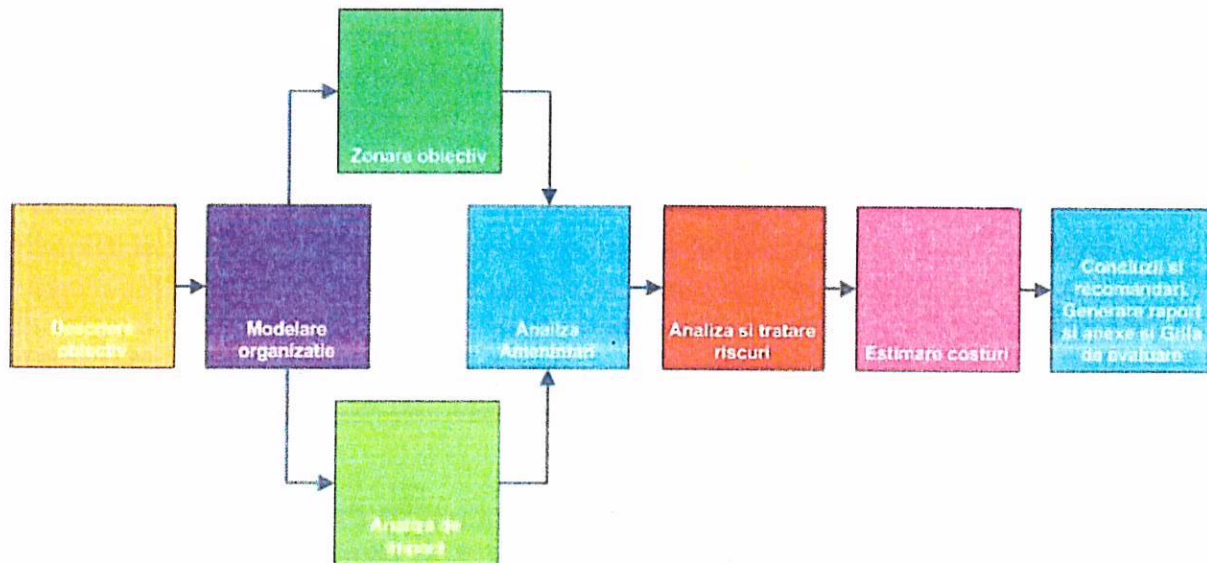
Zonare obiectiv

Descriere obiectiv

Modelare organizatie

Analiza Amenintari

Analiza si tratare riscuri

Estimare costuri

Concluzii si recomandari. Generare raport si anexe si Grila de evaluare

Analiza de impact